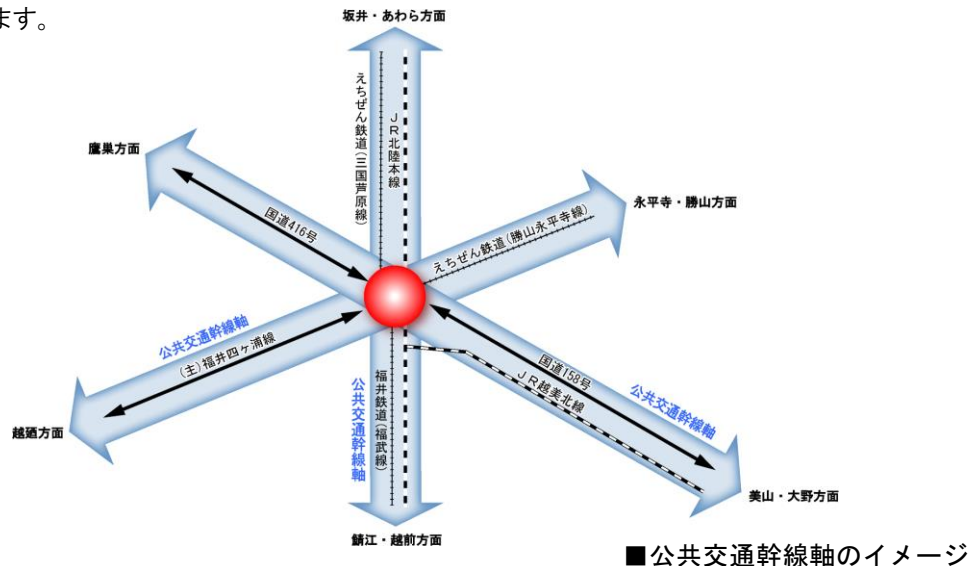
ます。

坂井・あわら方面

えちぜん鉄道(三国芦原線)

JR北陸本線

鷹巣方面

国道416号

永平寺・勝山方面

えちぜん鉄道(勝山永平寺線)

公共交通幹線軸

(主)福井四ヶ浦線

越廼方面

福井鉄道(福武線)

公共交通幹線軸

国道158号

JR越美北線

公共交通幹線軸

美山・大野方面

鯖江・越前方面

■公共交通幹線軸のイメージ